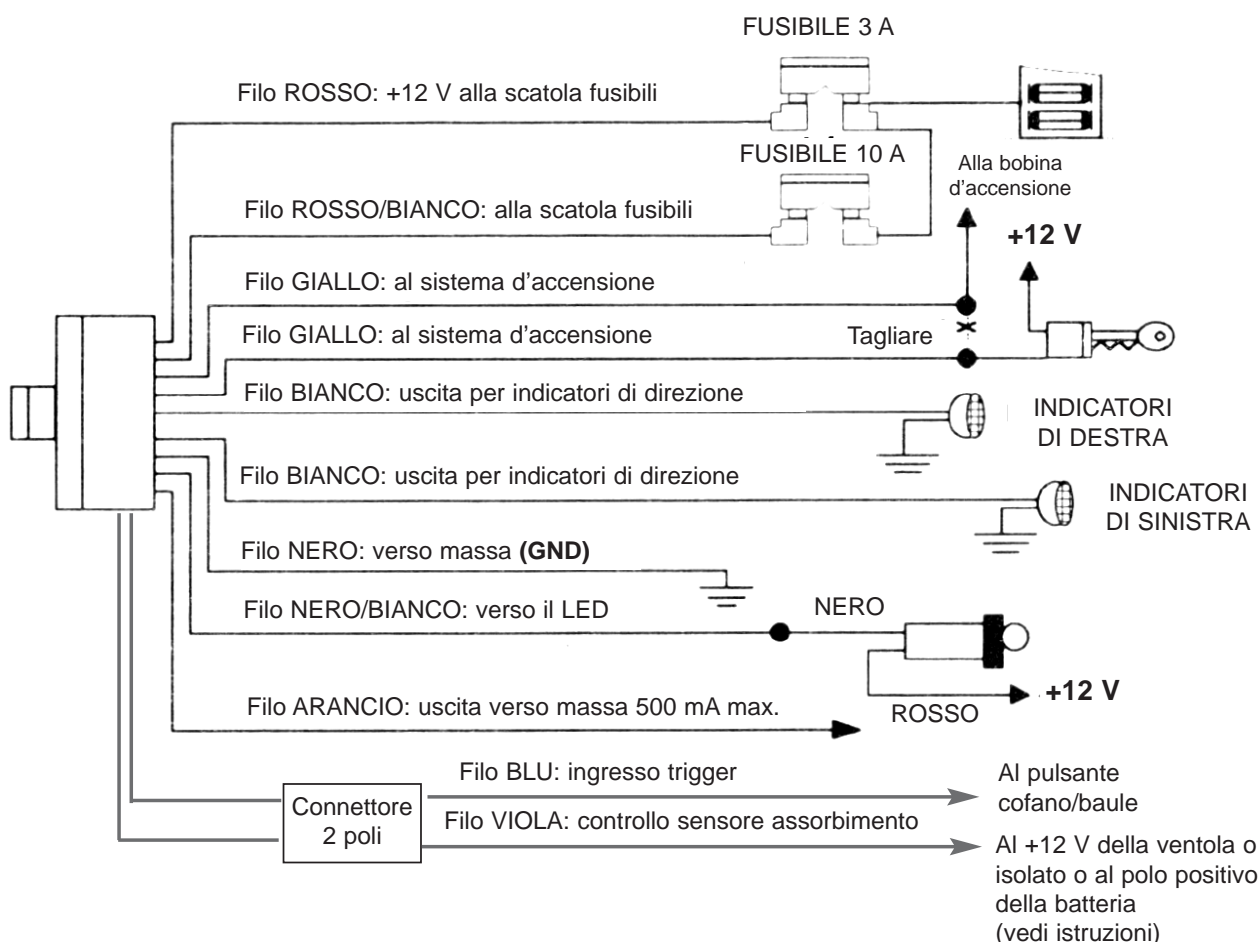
FUSIBILE 3 A

Filo ROSSO: +12 V alla scatola fusibili

FUSIBILE 10 A

Alla bobina d'accensione

Filo ROSSO/BIANCO: alla scatola fusibili

+12 V

Filo GIALLO: al sistema d'accensione

Filo GIALLO: al sistema d'accensione

Tagliare

Filo BIANCO: uscita per indicatori di direzione

INDICATORI DI DESTRA

Filo BIANCO: uscita per indicatori di direzione

INDICATORI DI SINISTRA

Filo NERO: verso massa **(GND)**

Filo NERO/BIANCO: verso il LED

NERO

+12 V

ROSSO

Filo ARANCIO: uscita verso massa 500 mA max.

Filo BLU: ingresso trigger

Al pulsante cofano/baule

Connettore 2 poli

Filo VIOLA: controllo sensore assorbimento

Al +12 V della ventola o isolato o al polo positivo della batteria (vedi istruzioni)